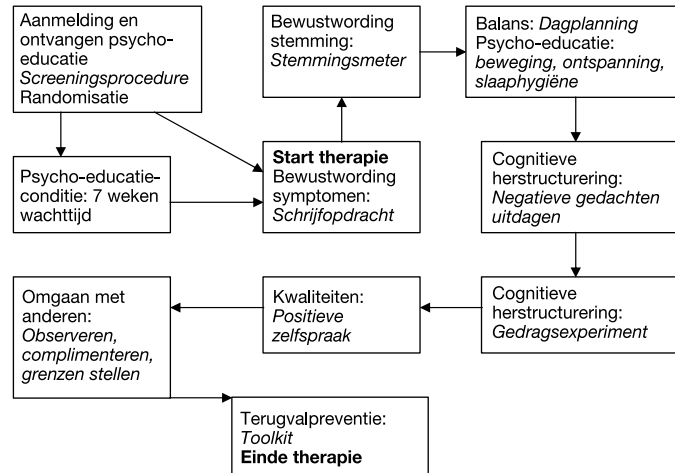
Aanmelding en ontvangen psycho-educatie
*Screeningsprocedure*
Randomisatie

Bewustwording stemming:
*Stemmingsmeter*

Balans: *Dagplanning*
Psycho-educatie:
*beweging, ontspanning, slaaphygiëne*

Psycho-educatie-conditie: 7 weken wachttijd

**Start therapie**
Bewustwording symptomen:
*Schrijfopdracht*

Cognitieve herstructurering:
*Negatieve gedachten uitdagen*

Omgaan met anderen:
*Observeren, complimenteren, grenzen stellen*

Kwaliteiten:
*Positieve zelfspraak*

Cognitieve herstructurering:
*Gedragsexperiment*

Terugvalpreventie:
*Toolkit*
**Einde therapie**